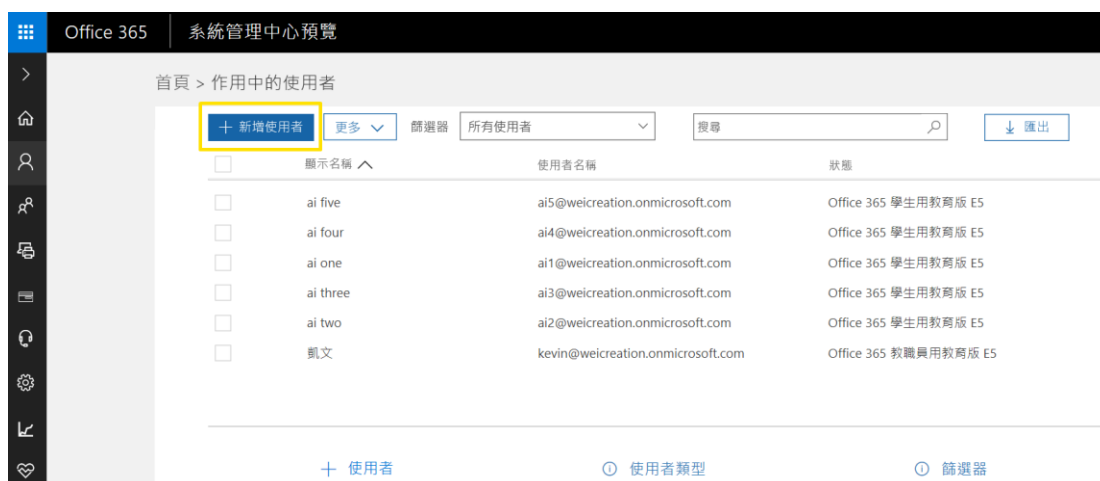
Office 365 系統管理中心預覽

首頁 > 作用中的使用者

+ 新增使用者 更多 篩選器 所有使用者 搜尋 匯出

| 顯示名稱 | 使用者名稱 | 狀態 |
|---|---|---|
| ai five | ai5@weicreation.onmicrosoft.com | Office 365 學生用教育版 E5 |
| ai four | ai4@weicreation.onmicrosoft.com | Office 365 學生用教育版 E5 |
| ai one | ai1@weicreation.onmicrosoft.com | Office 365 學生用教育版 E5 |
| ai three | ai3@weicreation.onmicrosoft.com | Office 365 學生用教育版 E5 |
| ai two | ai2@weicreation.onmicrosoft.com | Office 365 學生用教育版 E5 |
| 凱文 | kevin@weicreation.onmicrosoft.com | Office 365 教職員用教育版 E5 |

+ 使用者 使用者類型 篩選器